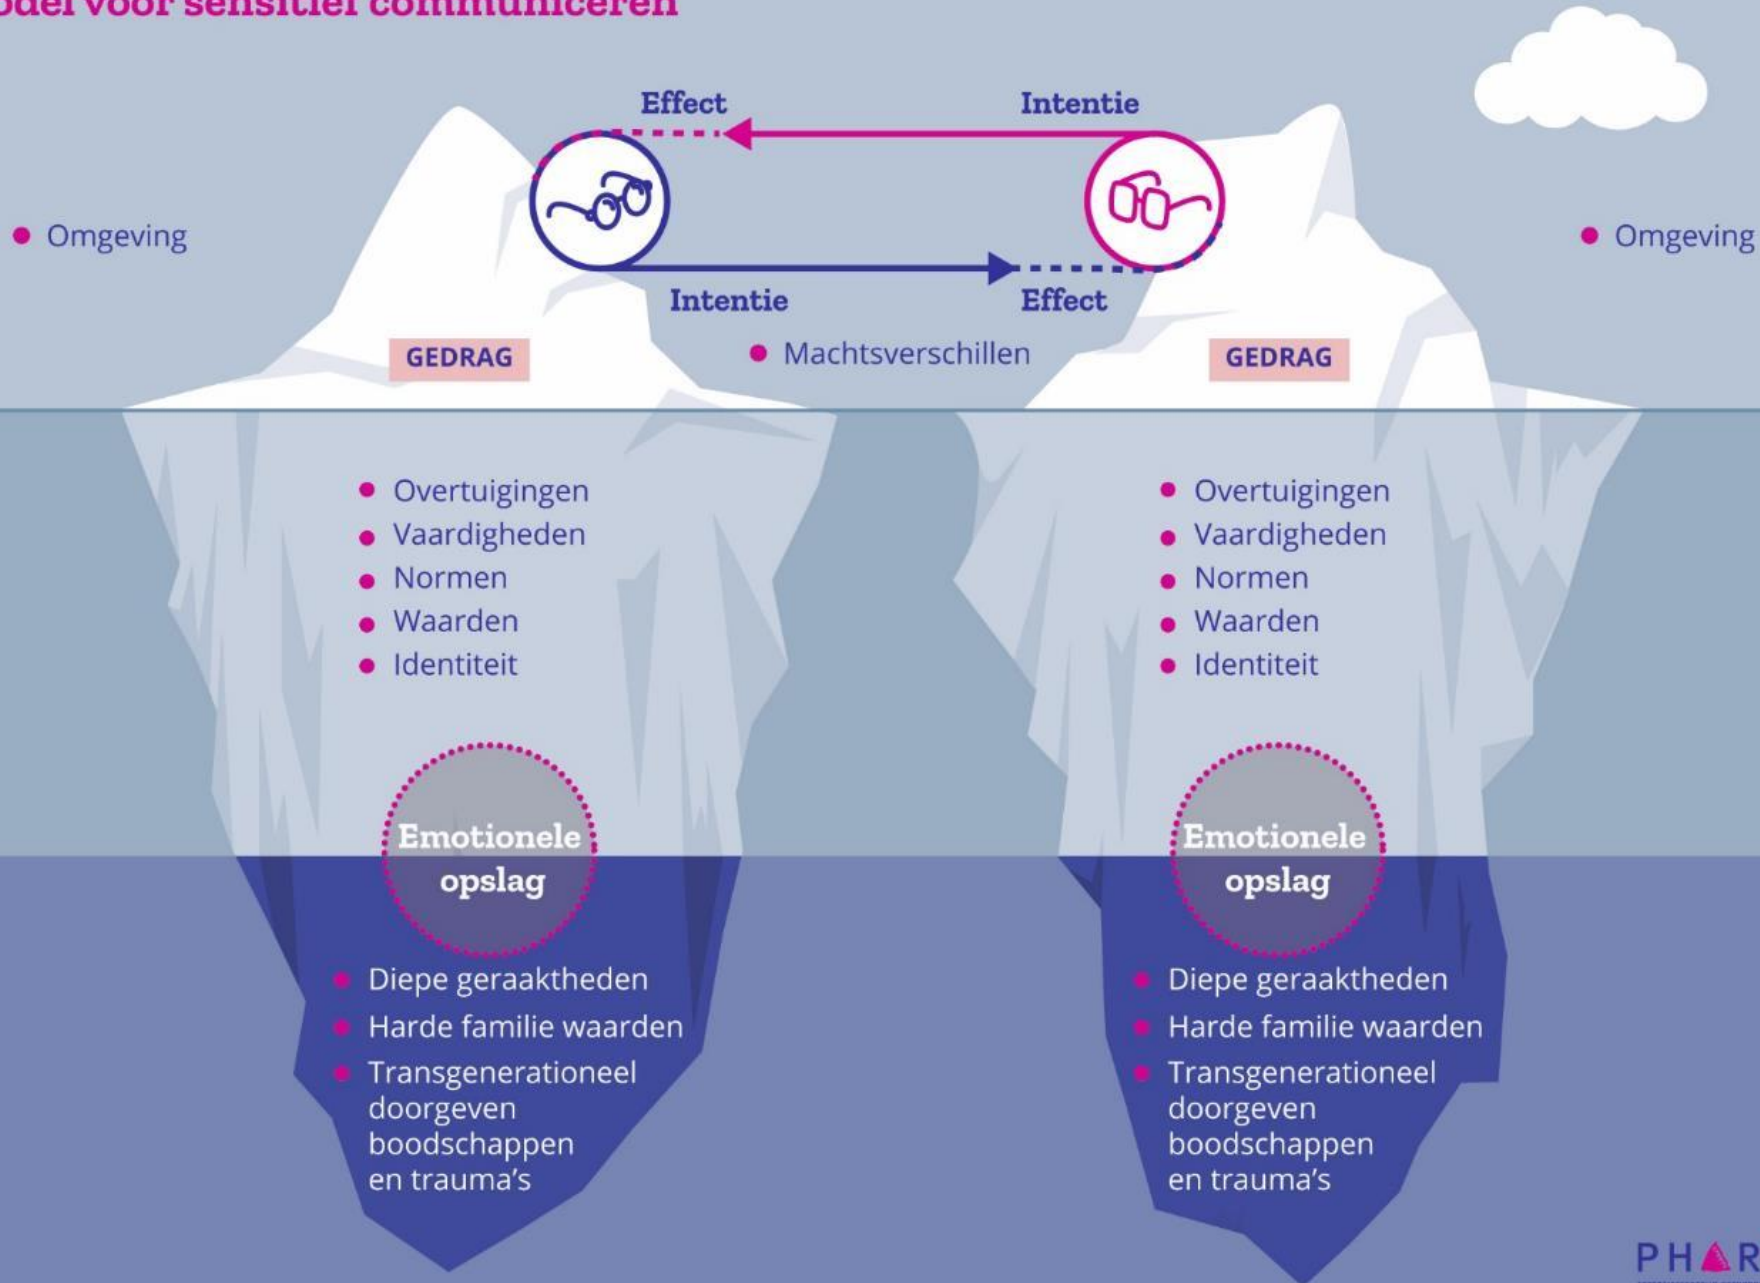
odel voor sensitief communiceren

Effect

Intentie

• Omgeving

• Omgeving

Intentie

Effect

GEDRAG

• Machtsverschillen

GEDRAG

• Overtuigingen
• Vaardigheden
• Normen
• Waarden
• Identiteit

• Overtuigingen
• Vaardigheden
• Normen
• Waarden
• Identiteit

Emotionele opslag

Emotionele opslag

• Diepe geraaktheden
• Harde familie waarden
• Transgenerationeel doorgeven boodschappen en trauma's

• Diepe geraaktheden
• Harde familie waarden
• Transgenerationeel doorgeven boodschappen en trauma's

PHAR